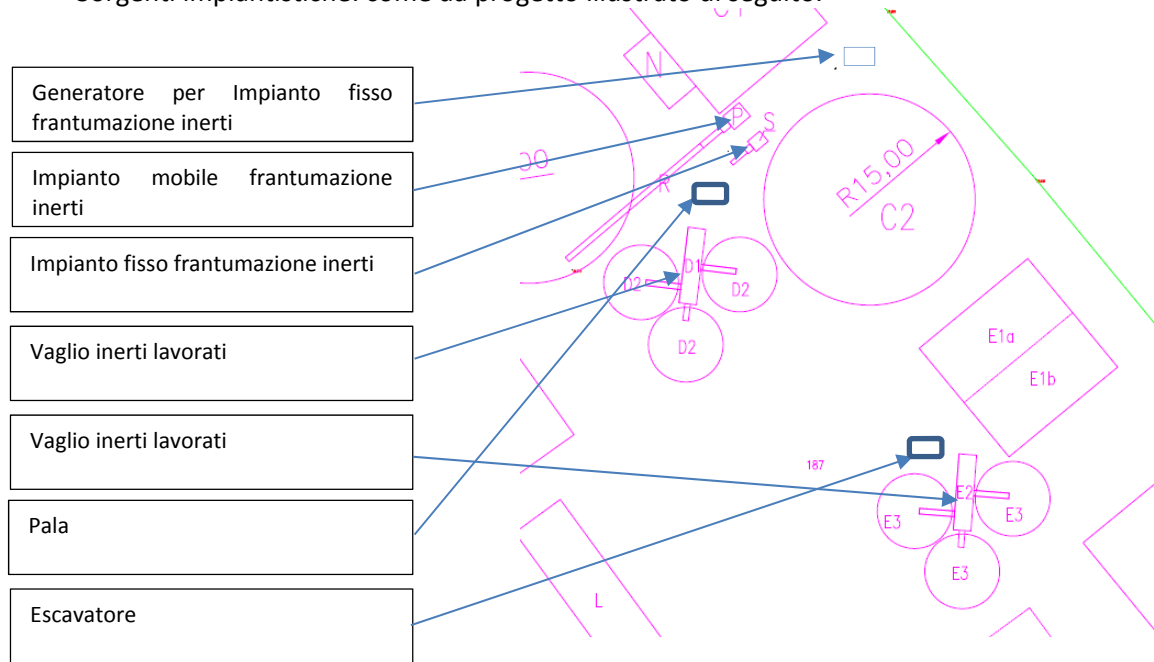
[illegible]

Generatore per Impianto fisso frantumazione inerti

Impianto mobile frantumazione inerti

Impianto fisso frantumazione inerti

Vaglio inerti lavorati

Vaglio inerti lavorati

Pala

Escavatore

N

P

S

R

C2

R15,00

D1

D2

D2

D2

E1a

E1b

187

E2

E3

E3

E3

L